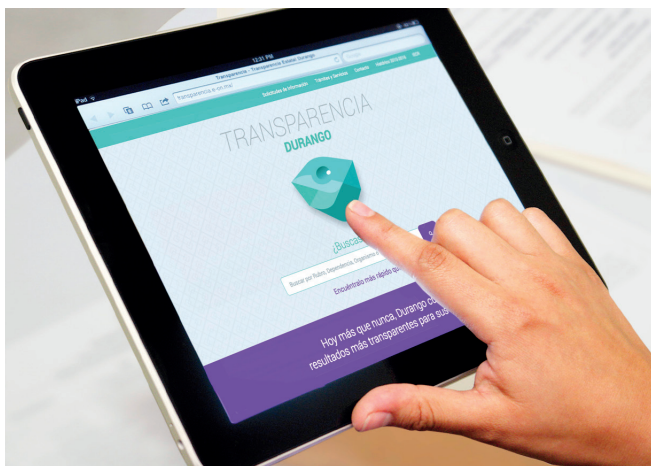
iPad
12:31 PM
Transparencia - Transparencia Estatal Durango
transparencia.durango.gob.mx
Solicitudes de Información
Trámites y Servicios
Contacto
TRANSPARENCIA
DURANGO
¿Buscas
Buscar por Rubro, Dependencia, Organismo o
Encuéntralo más rápido qu
Hoy más que nunca, Durango c
resultados más transparentes para su